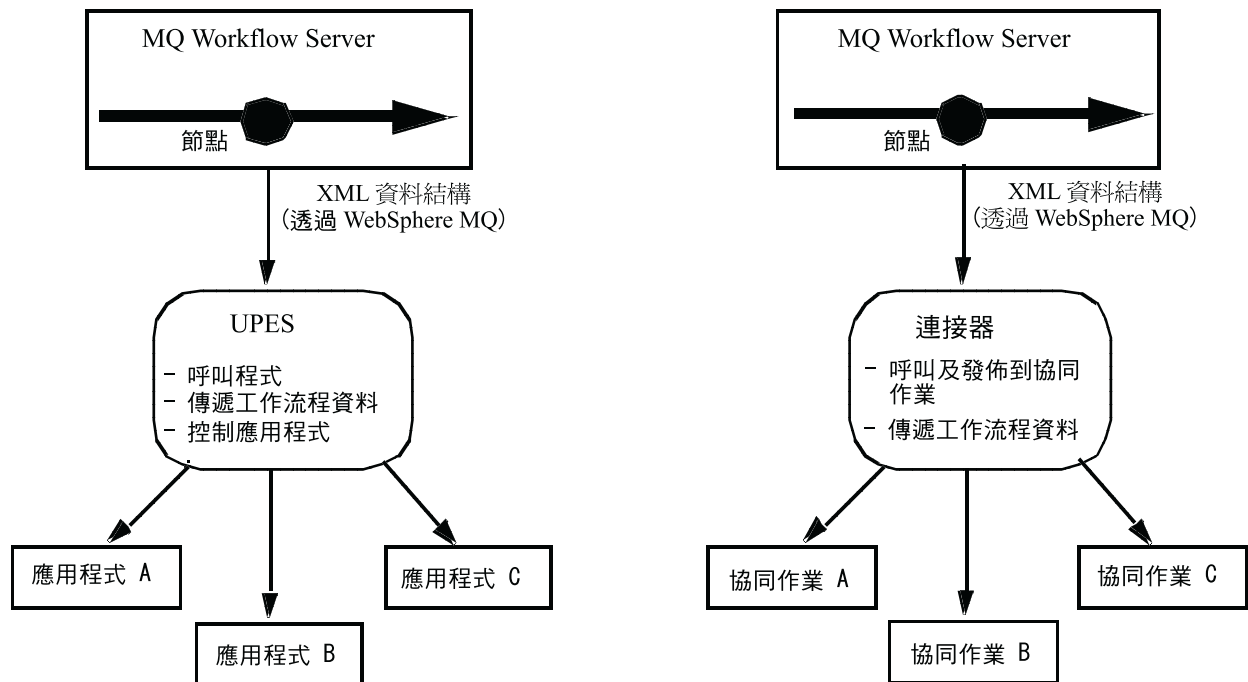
MQ Workflow Server

節點

XML 資料結構
(透過 WebSphere MQ)

UPES

- 呼叫程式
- 傳遞工作流程資料
- 控制應用程式

應用程式 A

應用程式 B

應用程式 C

MQ Workflow Server

節點

XML 資料結構
(透過 WebSphere MQ)

連接器

- 呼叫及發佈到協同作業
- 傳遞工作流程資料

協同作業 A

協同作業 B

協同作業 C